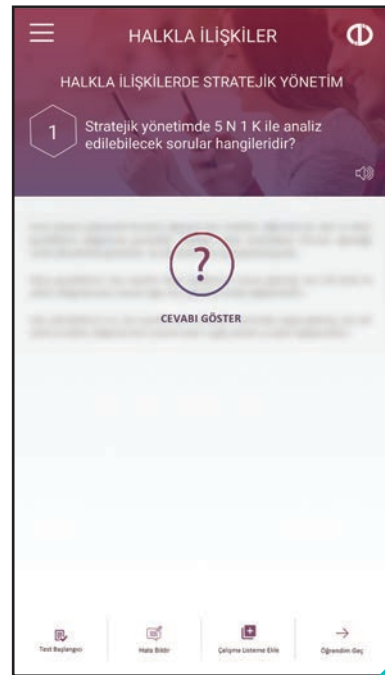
HALKLA İLİŞKİLER

HALKLA İLİŞKİLERDE STRATEJİK YÖNETİM

1

Stratejik yönetimde 5 N 1 K ile analiz edilebilecek sorular hangileridir?

?

CEVABI GÖSTER

Test Başlangıcı

Hata Bildir

Çalışma Listeme Ekle

Öğrendim Geç